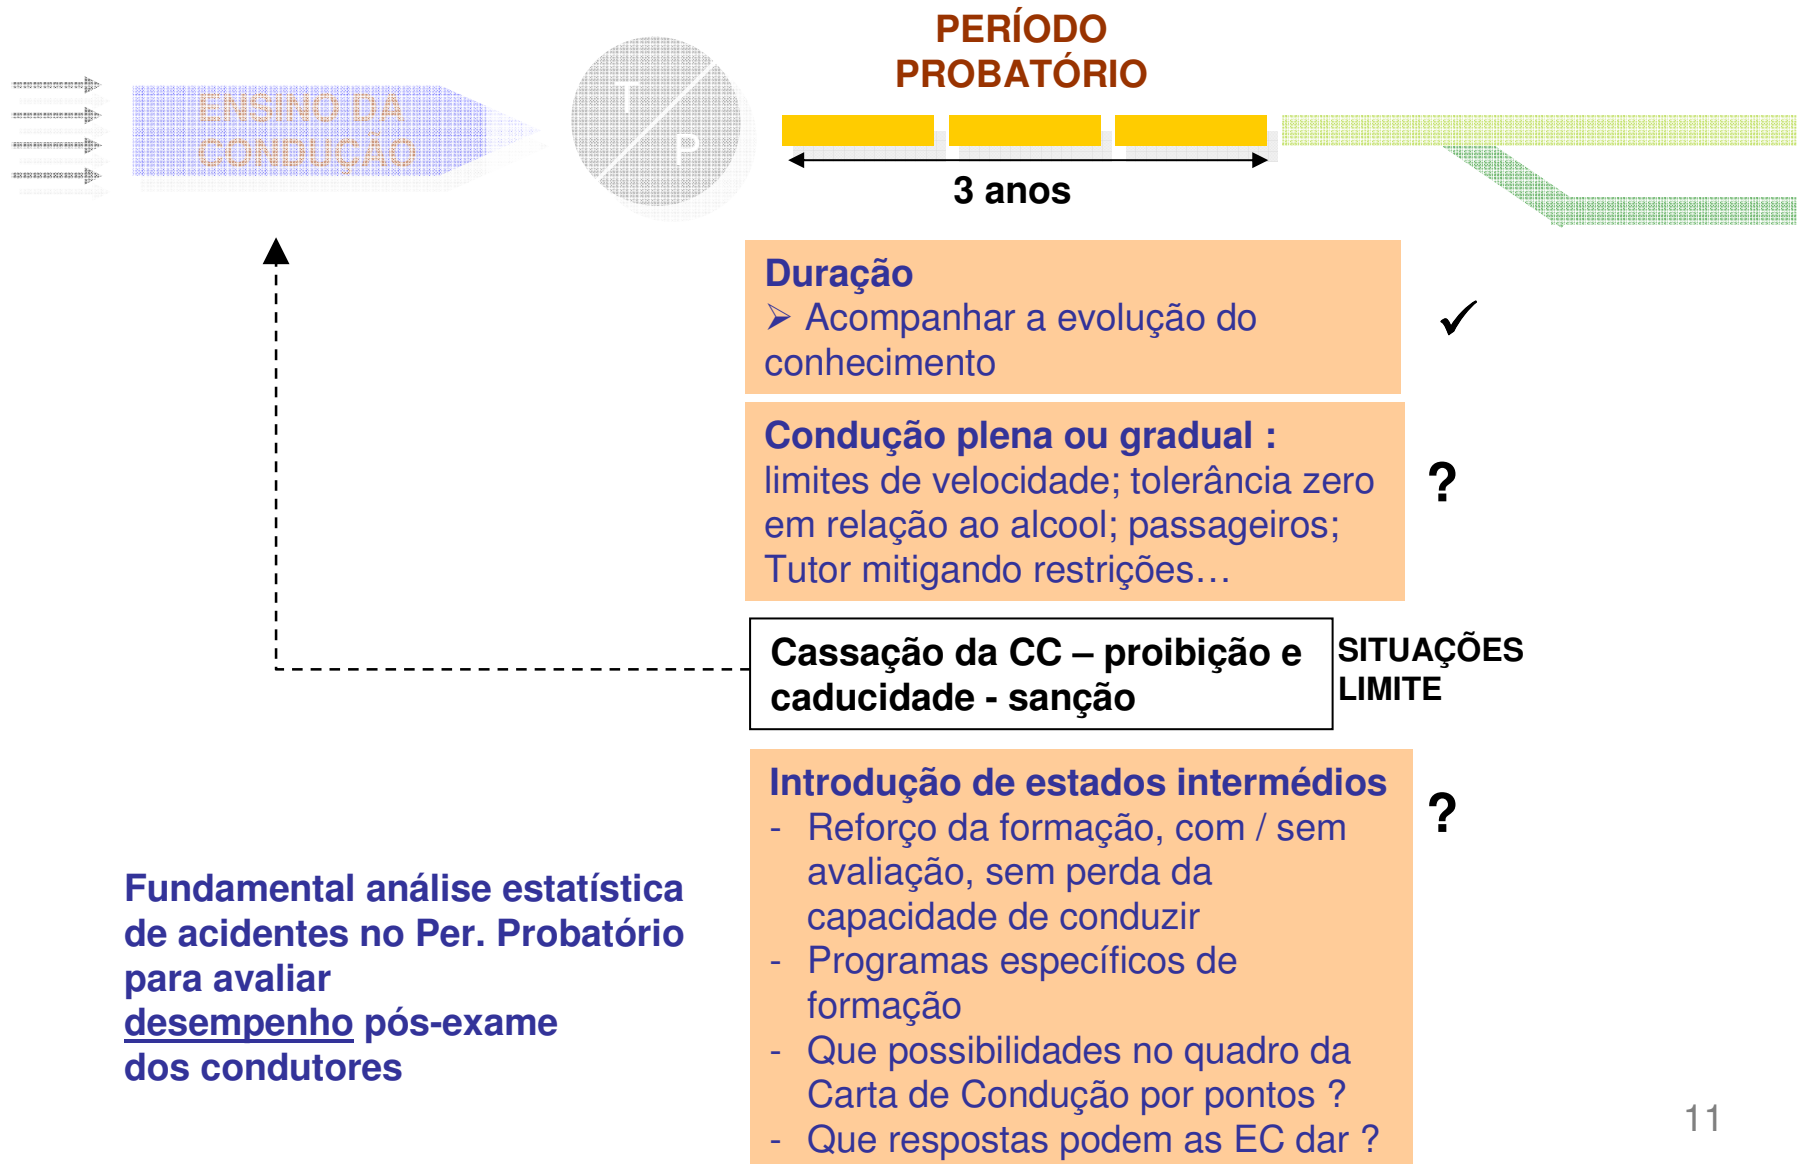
ENSINO DA CONDUÇÃO

T

P

PERÍODO PROBATÓRIO

3 anos

Duração
➢ Acompanhar a evolução do conhecimento

✓

Condução plena ou gradual :
limites de velocidade; tolerância zero em relação ao alcool; passageiros; Tutor mitigando restrições…

?

Cassação da CC – proibição e caducidade - sanção

SITUAÇÕES LIMITE

Introdução de estados intermédios
- Reforço da formação, com / sem avaliação, sem perda da capacidade de conduzir
- Programas específicos de formação
- Que possibilidades no quadro da Carta de Condução por pontos ?
- Que respostas podem as EC dar ?

?

Fundamental análise estatística de acidentes no Per. Probatório para avaliar desempenho pós-exame dos condutores

11